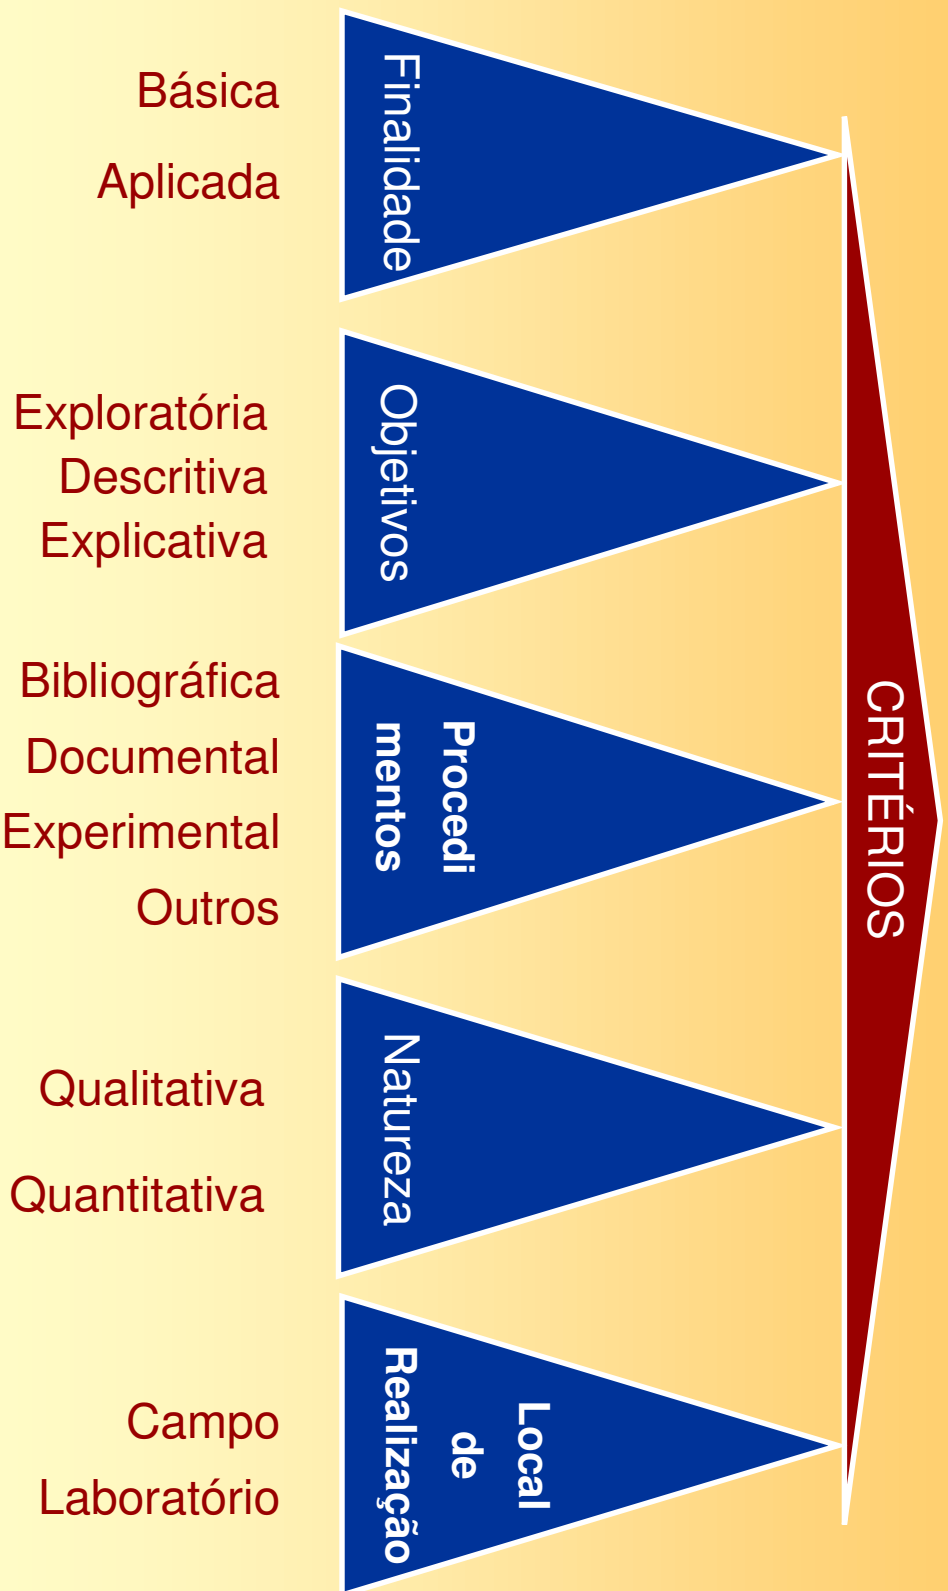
Básica
Aplicada

Finalidade

Exploratória
Descritiva
Explicativa

Objetivos

Bibliográfica
Documental
Experimental
Outros

Procedi mentos

Qualitativa
Quantitativa

Natureza

Campo
Laboratório

Local de Realização

CRITÉRIOS